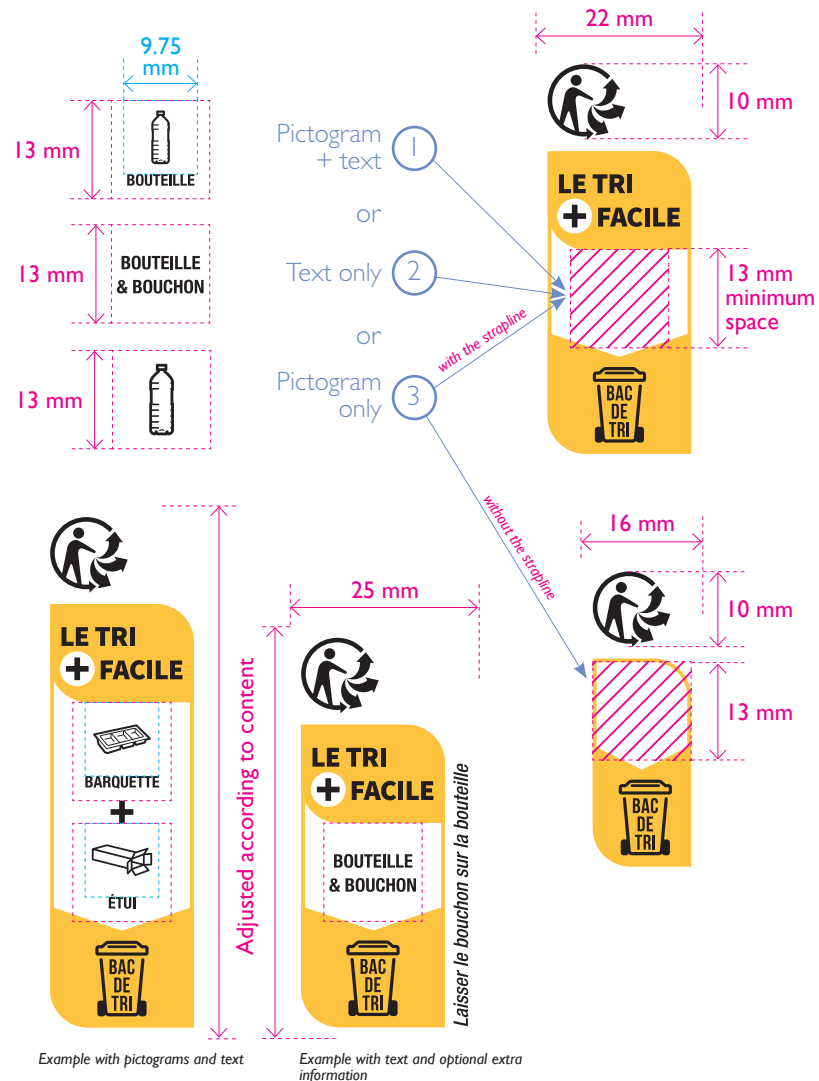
9.75 mm

13 mm

BOUTEILLE

13 mm

BOUTEILLE & BOUCHON

13 mm

Pictogram + text

1

or

Text only

2

or

Pictogram only

3

with the strapline

without the strapline

22 mm

10 mm

LE TRI

FACILE

13 mm minimum space

BAC DE TRI

16 mm

10 mm

13 mm

BAC DE TRI

LE TRI

FACILE

BARQUETTE

+

ÉTUI

BAC DE TRI

Adjusted according to content

25 mm

LE TRI

FACILE

BOUTEILLE & BOUCHON

BAC DE TRI

Laisser le bouchon sur la bouteille

Example with pictograms and text

Example with text and optional extra information